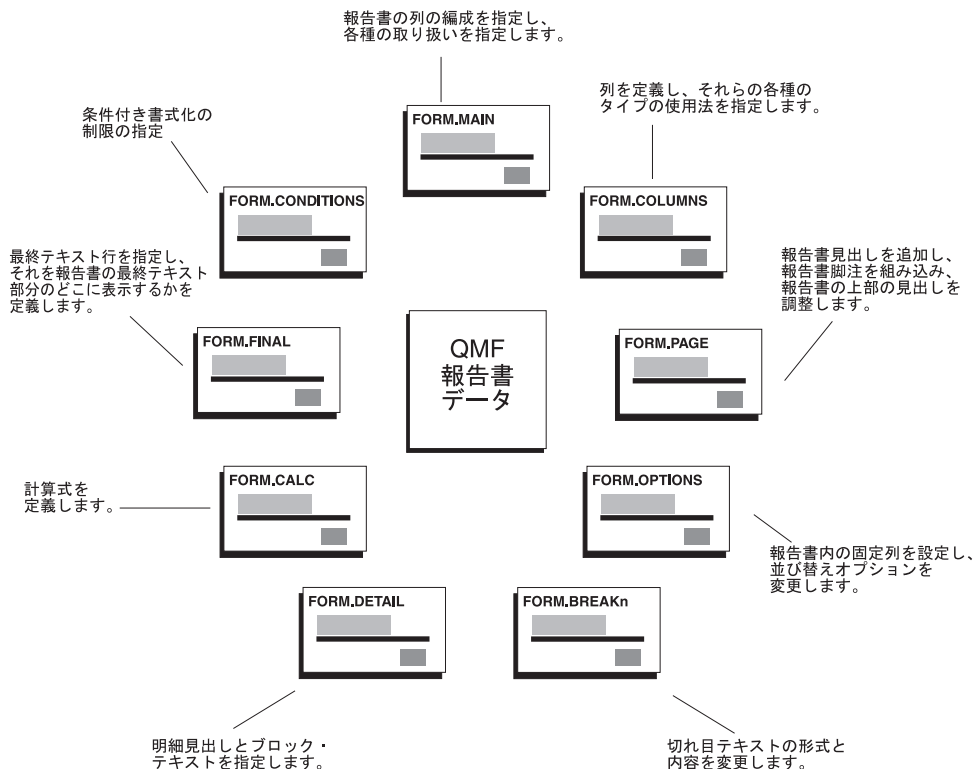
報告書の列の編成を指定し、各種の取り扱いを指定します。

FORM.MAIN

条件付き書式化の制限の指定

列を定義し、それらの各種のタイプの使用法を指定します。

FORM.CONDITIONS

FORM.COLUMNS

最終テキスト行を指定し、それを報告書の最終テキスト部分のどこに表示するかを定義します。

報告書見出しを追加し、報告書脚注を組み込み、報告書の上部の見出しを調整します。

FORM.FINAL

QMF 報告書 データ

FORM.PAGE

計算式を定義します。

FORM.CALC

FORM.OPTIONS

報告書内の固定列を設定し、並び替えオプションを変更します。

FORM.DETAIL

FORM.BREAKn

明細見出しとブロック・テキストを指定します。

切れ目テキストの形式と内容を変更します。